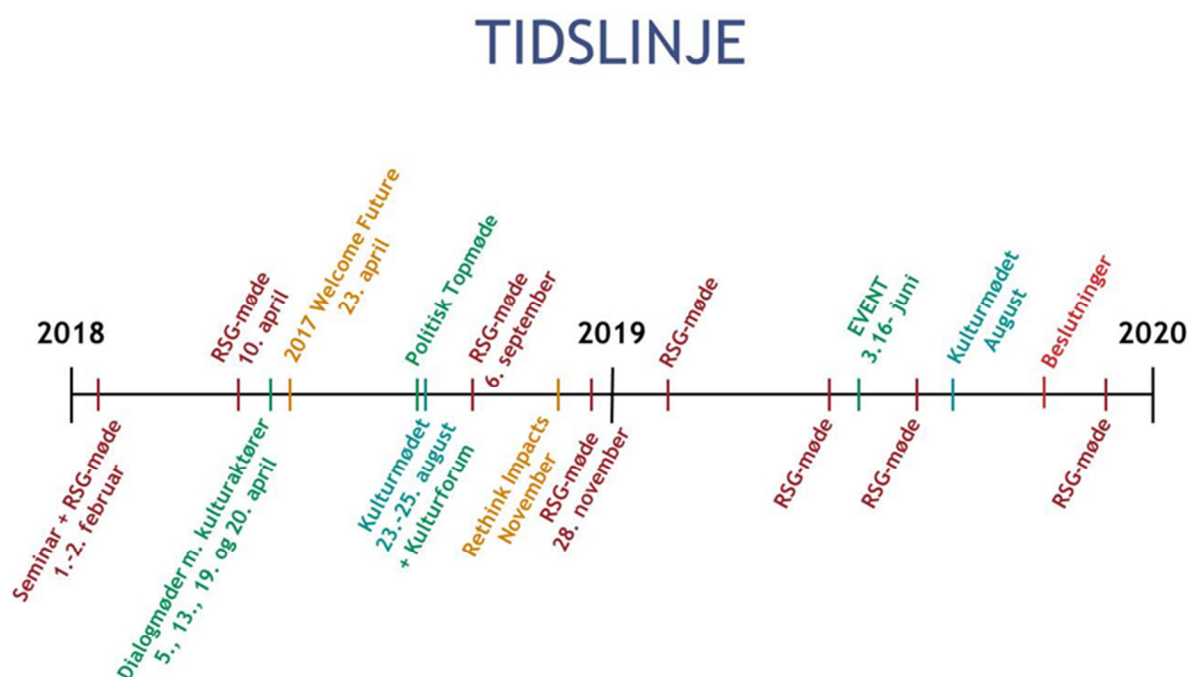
TIDSLINJE

2018

Seminar + RSG-møde 1.-2. februar

RSG-møde 10. april

Dialogmøder m. kulturaktører 5., 13., 19. og 20. april

2017 Welcome Future 23. april

Politisk Topmøde

Kulturmødet 23.-25. august + Kulturforum

RSG-møde 6. september

Rethink Impacts November

RSG-møde 28. november

2019

RSG-møde

RSG-møde

EVENT 3.16- juni

RSG-møde

Kulturmødet August

Beslutninger

RSG-møde

2020